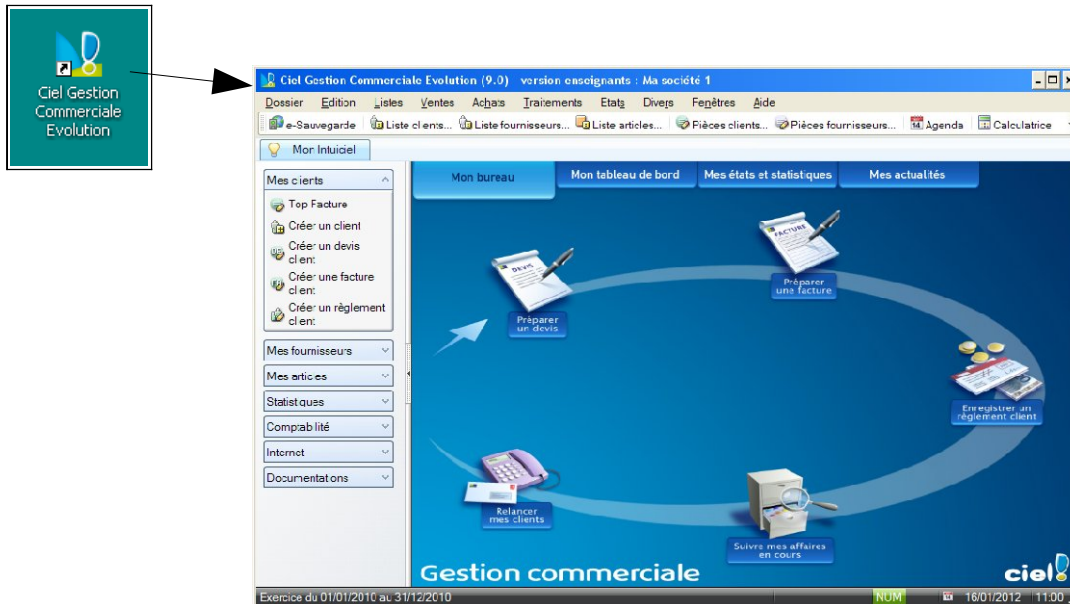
Ciel Gestion Commerciale Evolution

Ciel Gestion Commerciale Evolution (9.0) version enseignants : Ma société 1

Dossier Edition Listes Ventes Achats Traitements Etats Divers Fenêtres Aide

e-Sauvegarde Liste clients... Liste fournisseurs... Liste articles... Pièces clients... Pièces fournisseurs... Agenda Calculatrice

Mon Intuiciel

Mes clients
Top Facture
Créer un client
Créer un devis client
Créer une facture client
Créer un règlement client

Mes fournisseurs
Mes articles
Statistiques
Comptabilité
Internet
Documentations

Mon bureau
Mon tableau de bord
Mes états et statistiques
Mes actualités

DEVIS
Préparer un devis
FACTURE
Préparer une facture
Enregistrer un règlement client
Suivre mes affaires en cours
Relancer mes clients

Gestion commerciale
ciel

Exercice du 01/01/2010 au 31/12/2010
NUM
16/01/2012 11:00